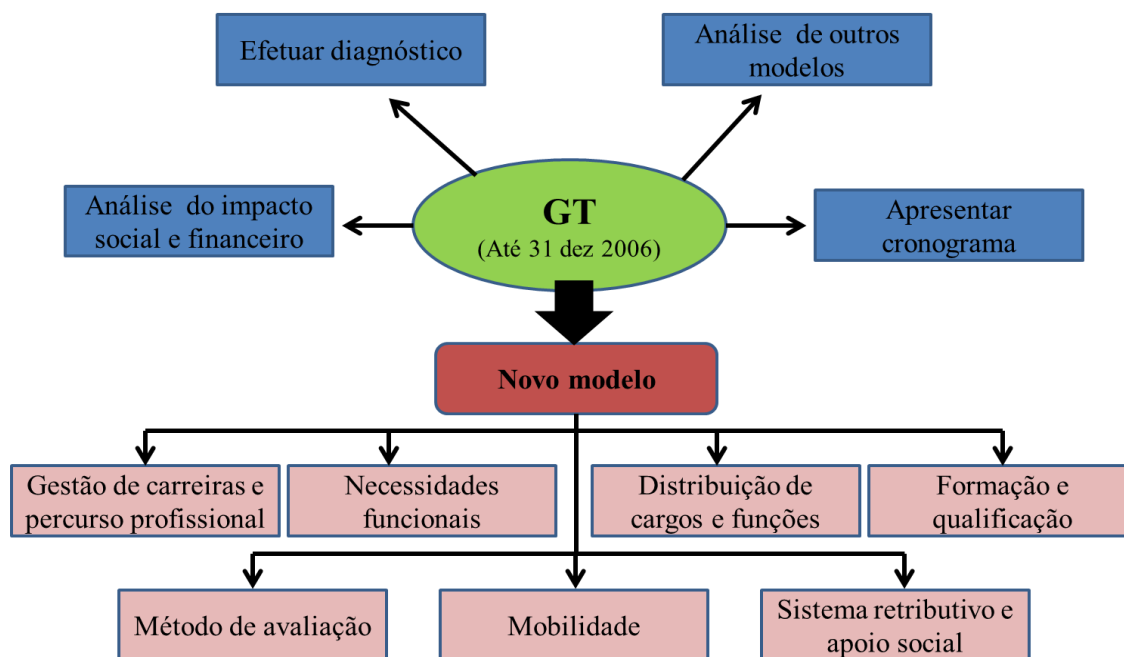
Efetuar diagnóstico

Análise de outros modelos

Análise do impacto social e financeiro

GT
(Até 31 dez 2006)

Apresentar cronograma

Novo modelo

Gestão de carreiras e percurso profissional

Necessidades funcionais

Distribuição de cargos e funções

Formação e qualificação

Método de avaliação

Mobilidade

Sistema retributivo e apoio social